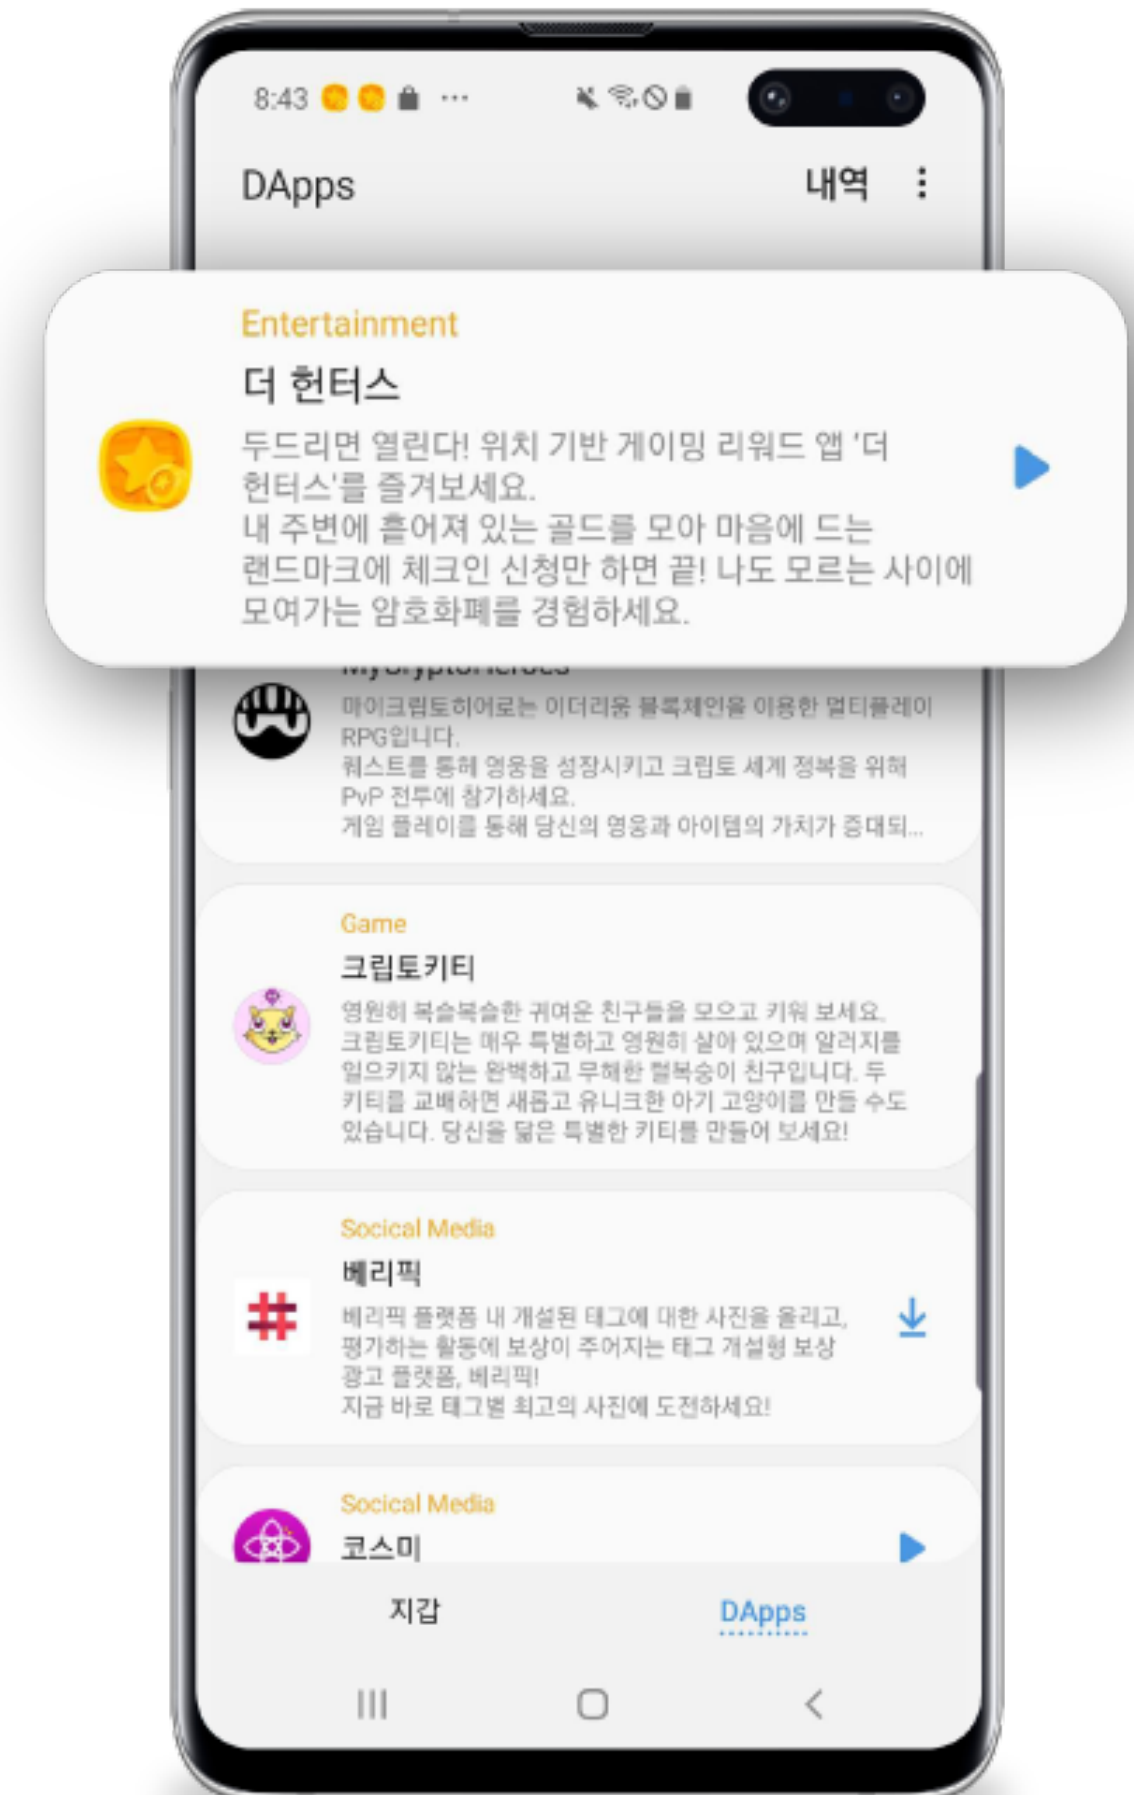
8:43

DApps

내역

Entertainment

더 헌터스

두드리면 열린다! 위치 기반 게이밍 리워드 앱 '더 헌터스'를 즐겨보세요.
내 주변에 흩어져 있는 골드를 모아 마음에 드는 랜드마크에 체크인 신청만 하면 끝! 나도 모르는 사이에 모여가는 암호화폐를 경험하세요.

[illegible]

마이크립토히어로는 이더리움 블록체인을 이용한 멀티플레이 RPG입니다.
퀘스트를 통해 영웅을 성장시키고 크립토 세계 정복을 위해 PvP 전투에 참가하세요.
게임 플레이를 통해 당신의 영웅과 아이템의 가치가 증대되...

Game

크립토키티

영원히 복슬복슬한 귀여운 친구들을 모으고 키워 보세요.
크립토키티는 매우 특별하고 영원히 살아 있으며 알러지를 일으키지 않는 완벽하고 무해한 털복숭이 친구입니다. 두 키티를 교배하면 새롭고 유니크한 아기 고양이를 만들 수도 있습니다. 당신을 닮은 특별한 키티를 만들어 보세요!

Socical Media

베리픽

베리픽 플랫폼 내 개설된 태그에 대한 사진을 올리고, 평가하는 활동에 보상이 주어지는 태그 개설형 보상 광고 플랫폼, 베리픽!
지금 바로 태그별 최고의 사진에 도전하세요!

Socical Media

코스미

지갑

DApps